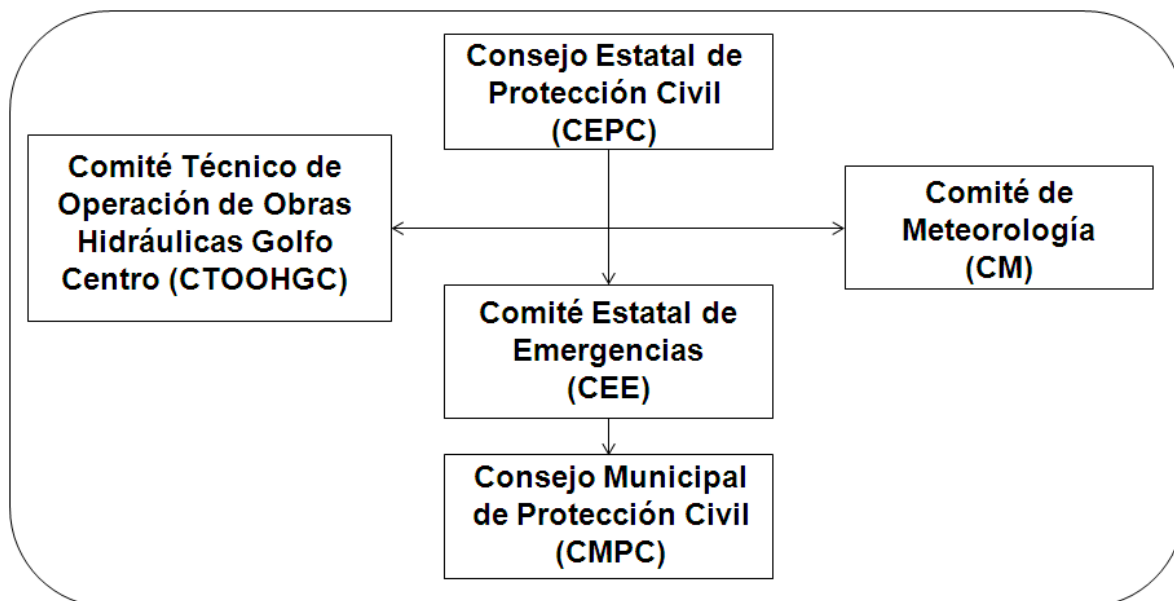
Consejo Estatal de Protección Civil (CEPC)

Comité Técnico de Operación de Obras Hidráulicas Golfo Centro (CTOOHGC)

Comité de Meteorología (CM)

Comité Estatal de Emergencias (CEE)

Consejo Municipal de Protección Civil (CMPC)